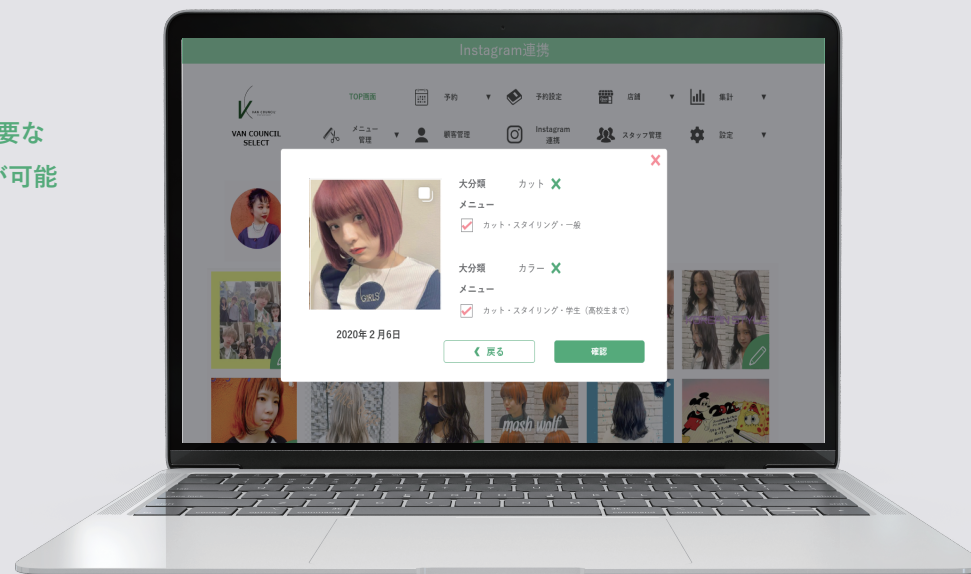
要な
が可能

Instagram連携

VAN COUNCIL SELECT

TOP画面
予約 ▼
予約設定
店舗 ▼
集計 ▼
メニュー管理 ▼
顧客管理
Instagram連携
スタッフ管理
設定 ▼

2020年2月6日

大分類 カット
メニュー
カット・スタイリング・一般

大分類 カラー
メニュー
カット・スタイリング・学生（高校生まで）

❮ 戻る
確認

mash wolf